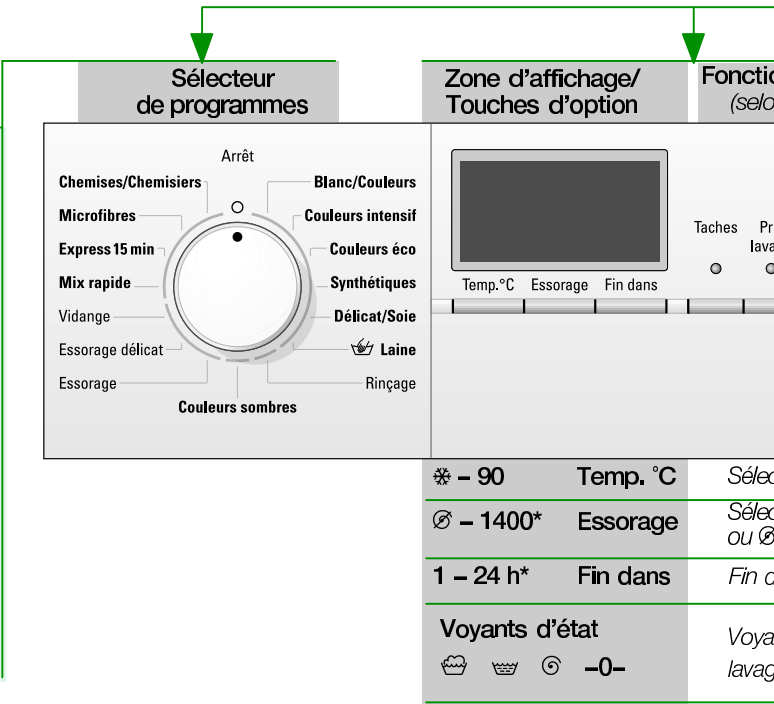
Sélecteur de programmes

Zone d'affichage/ Touches d'option

Fonctio (selo

Arrêt

Chemises/Chemisiers

Microfibres

Express 15 min

Mix rapide

Vidange

Essorage délicat

Essorage

Couleurs sombres

Blanc/Couleurs

Couleurs intensif

Couleurs éco

Synthétiques

Délicat/Soie

Laine

Rinçage

Temp.°C

Essorage

Fin dans

Taches

Pr lava

| ❄ – 90 | Temp. °C | Sélec |
|---|---|---|
| ⌀ – 1400* | Essorage | Sélec ou ⌀ |
| 1 – 24 h* | Fin dans | Fin d |
| Voyants d'état –0– | | Voya lavag |